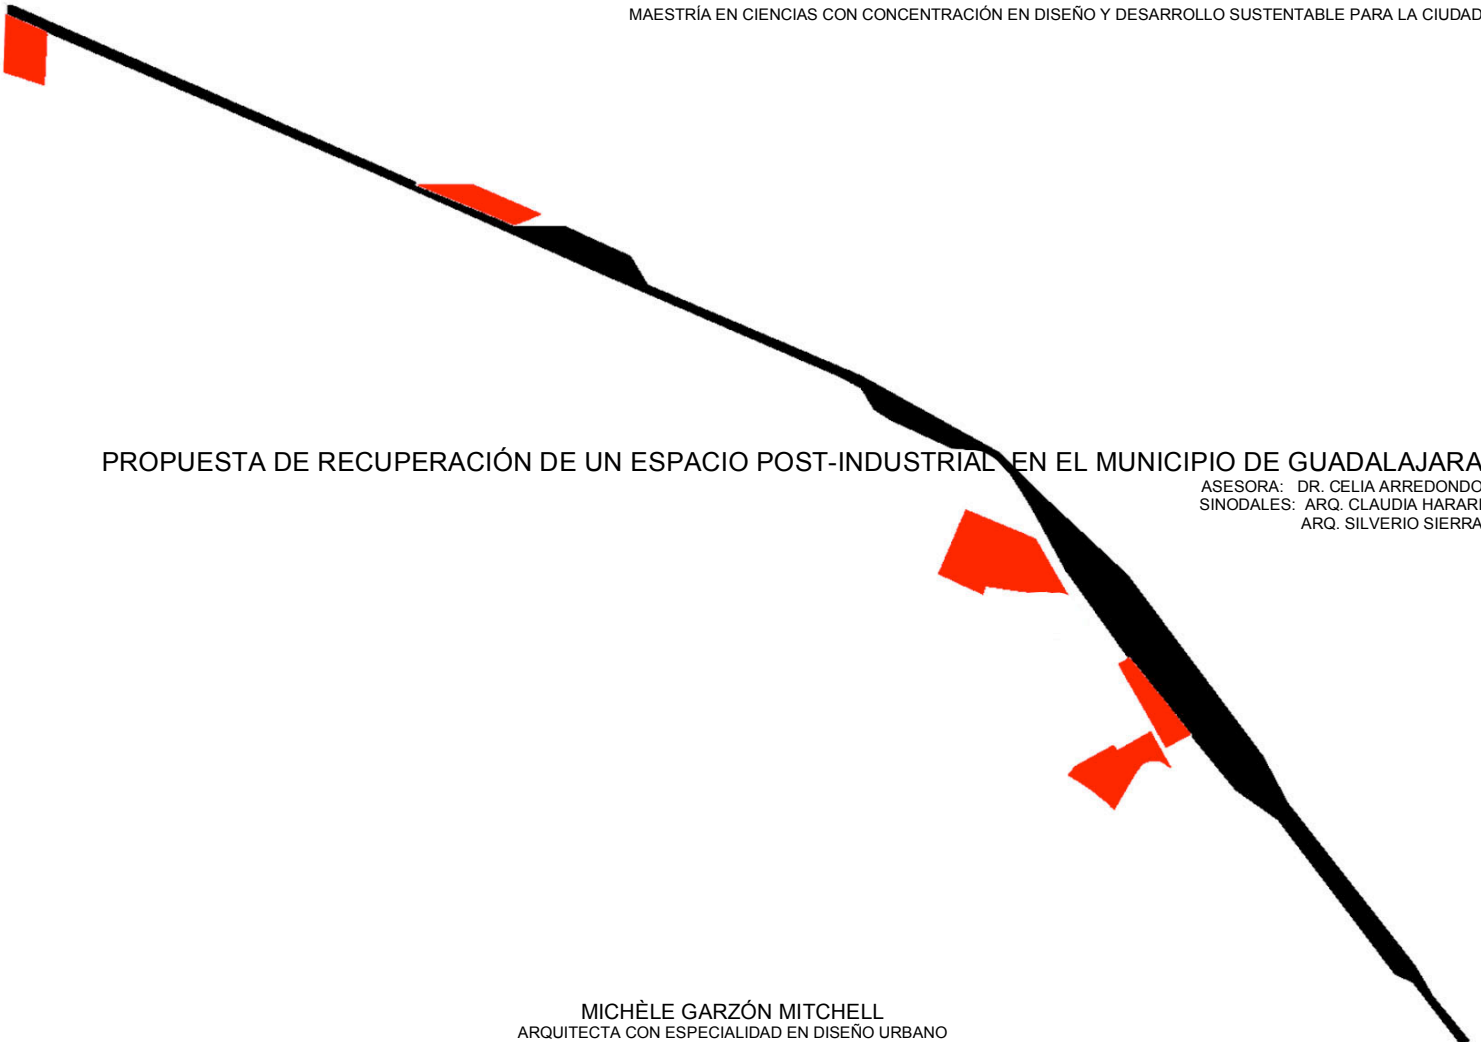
MAESTRÍA EN CIENCIAS CON CONCENTRACIÓN EN DISEÑO Y DESARROLLO SUSTENTABLE PARA LA CIUDAD

PROPUESTA DE RECUPERACIÓN DE UN ESPACIO POST-INDUSTRIAL EN EL MUNICIPIO DE GUADALAJARA

ASESORA: DR. CELIA ARREDONDO
SINODALES: ARQ. CLAUDIA HARARI
ARQ. SILVERIO SIERRA

MICHÈLE GARZÓN MITCHELL
ARQUITECTA CON ESPECIALIDAD EN DISEÑO URBANO